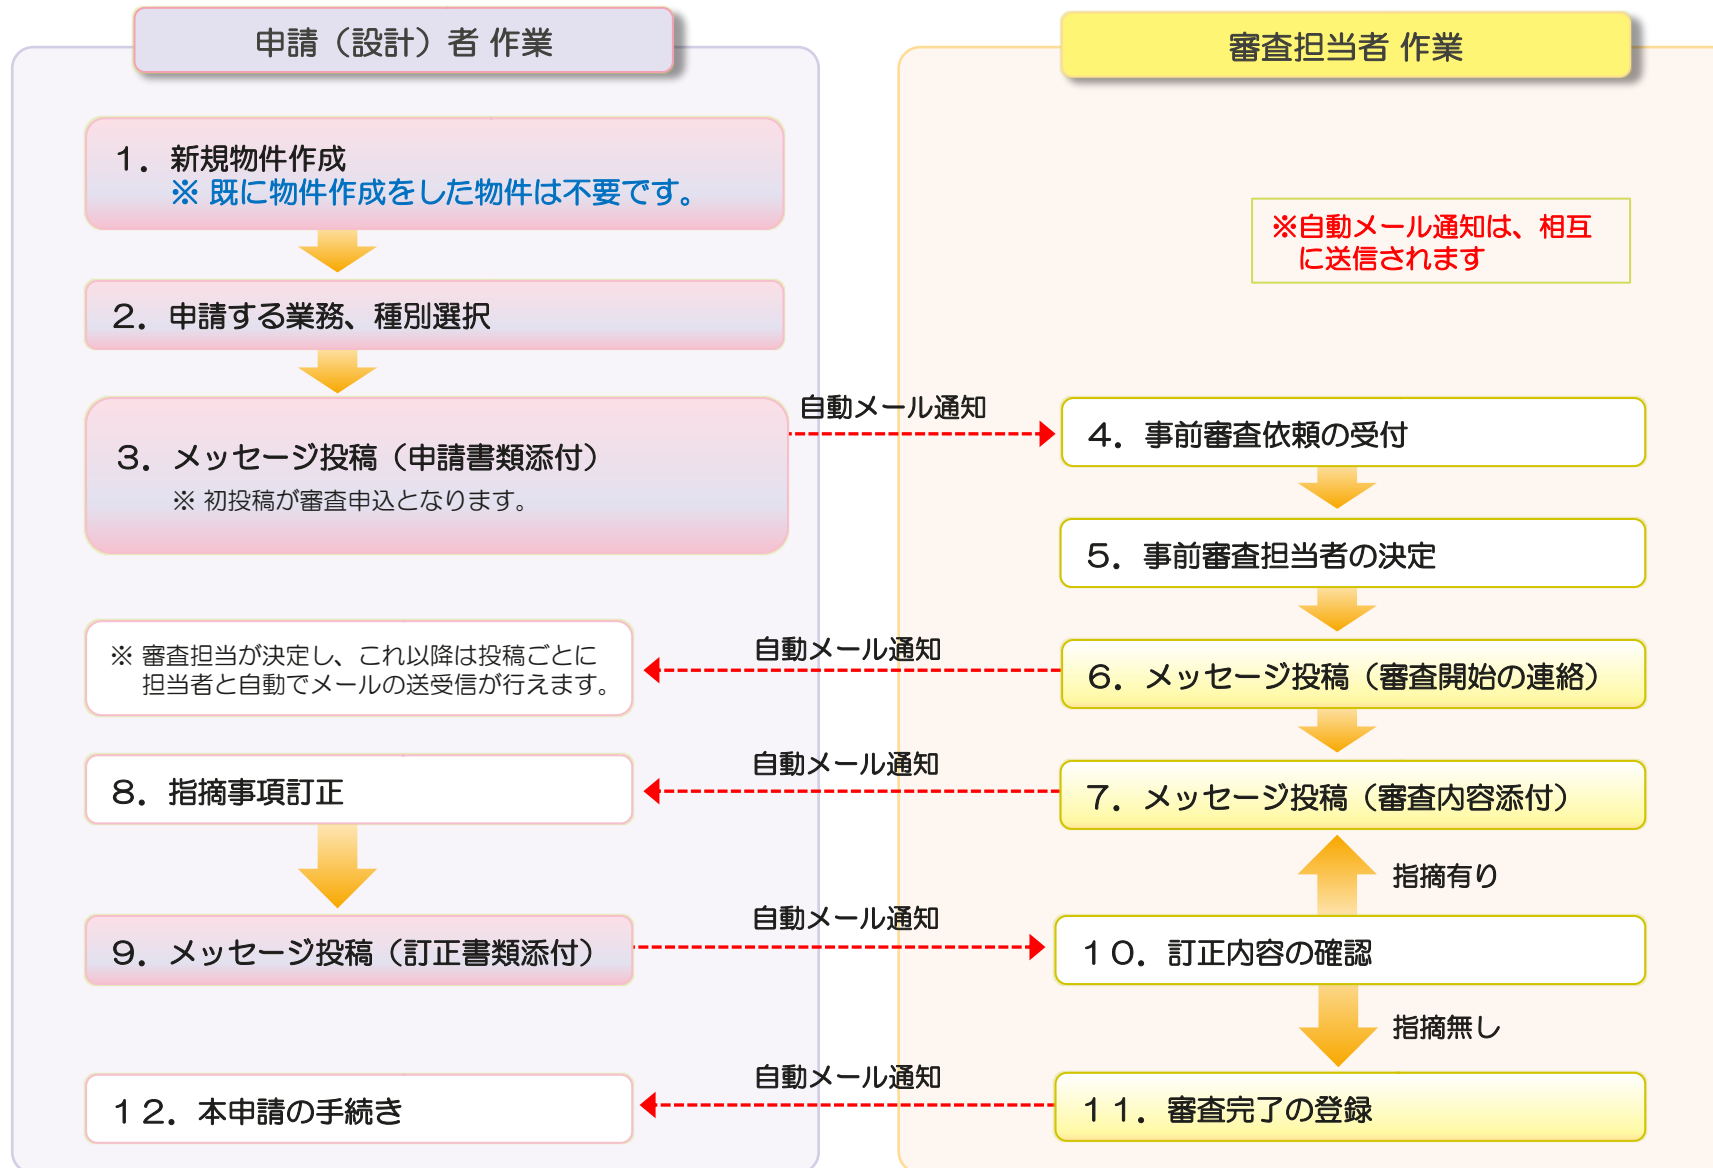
申請（設計）者 作業

審査担当者 作業

１．新規物件作成
※ 既に物件作成をした物件は不要です。

※自動メール通知は、相互に送信されます

２．申請する業務、種別選択

自動メール通知

３．メッセージ投稿（申請書類添付）
※ 初投稿が審査申込となります。

４．事前審査依頼の受付

５．事前審査担当者の決定

※ 審査担当が決定し、これ以降は投稿ごとに担当者と自動でメールの送受信が行えます。

自動メール通知

６．メッセージ投稿（審査開始の連絡）

８．指摘事項訂正

自動メール通知

７．メッセージ投稿（審査内容添付）

指摘有り

９．メッセージ投稿（訂正書類添付）

自動メール通知

１０．訂正内容の確認

指摘無し

１２．本申請の手続き

自動メール通知

１１．審査完了の登録